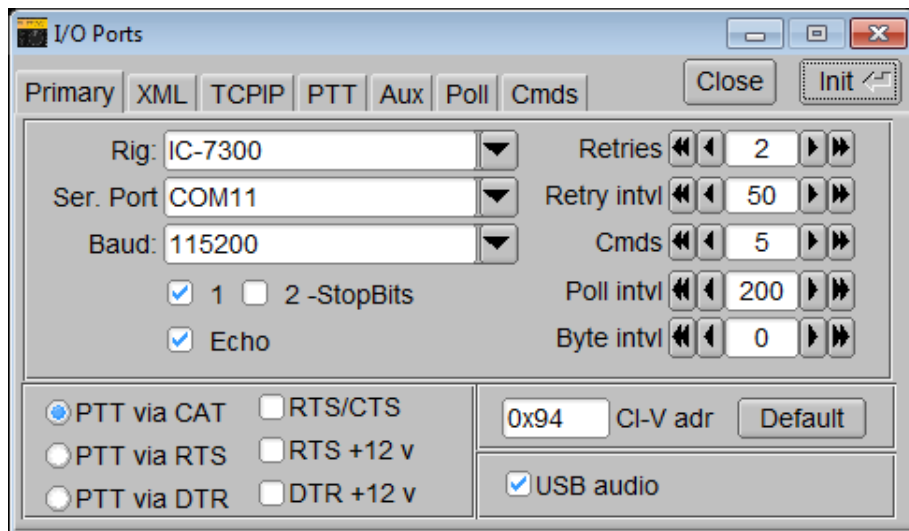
I/O Ports

Primary | XML | TCPIP | PTT | Aux | Poll | Cmds

Close

Init

Rig: IC-7300

Ser. Port COM11

Baud: 115200

1  2 -StopBits

Echo

Retries 2

Retry intvl 50

Cmds 5

Poll intvl 200

Byte intvl 0

PTT via CAT

PTT via RTS

PTT via DTR

RTS/CTS

RTS +12 v

DTR +12 v

0x94 CI-V adr

Default

USB audio